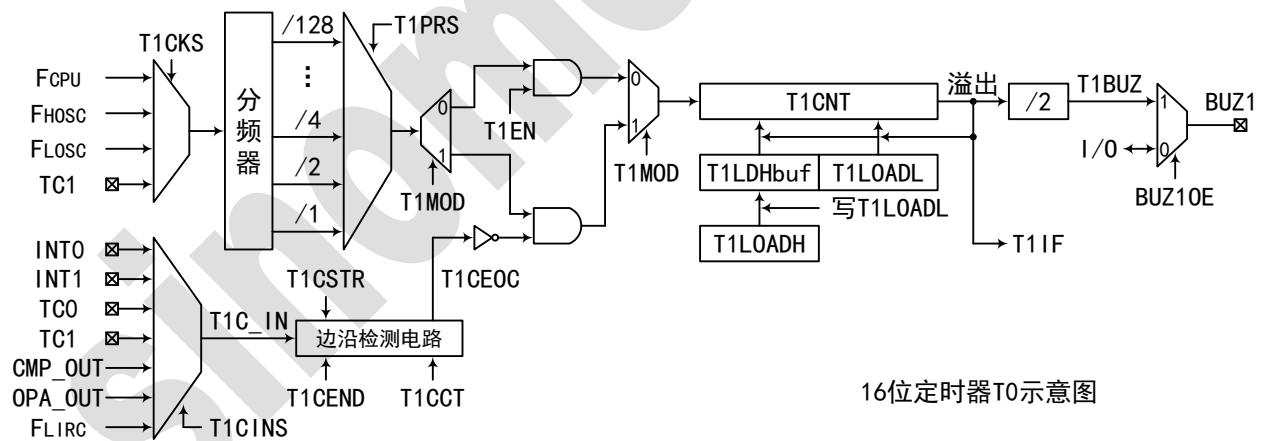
T1CKS
FCPU
FHOSC
FLOSC
TC1
分频器
/128
⋮
/4
/2
/1
T1PRS
0
1
T1MOD
T1EN
0
1
T1MOD
T1CNT
溢出
/2
T1BUZ
1
0
BUZ1
I/O
BUZ1OE
T1LDHbuf
T1LOADL
写T1LOADL
T1LOADH
T1IF
INT0
INT1
TC0
TC1
CMP_OUT
OPA_OUT
FLIRC
T1CINS
T1C_IN
T1CSTR
边沿检测电路
T1CEND
T1CCT
T1CEOC
16位定时器T0示意图